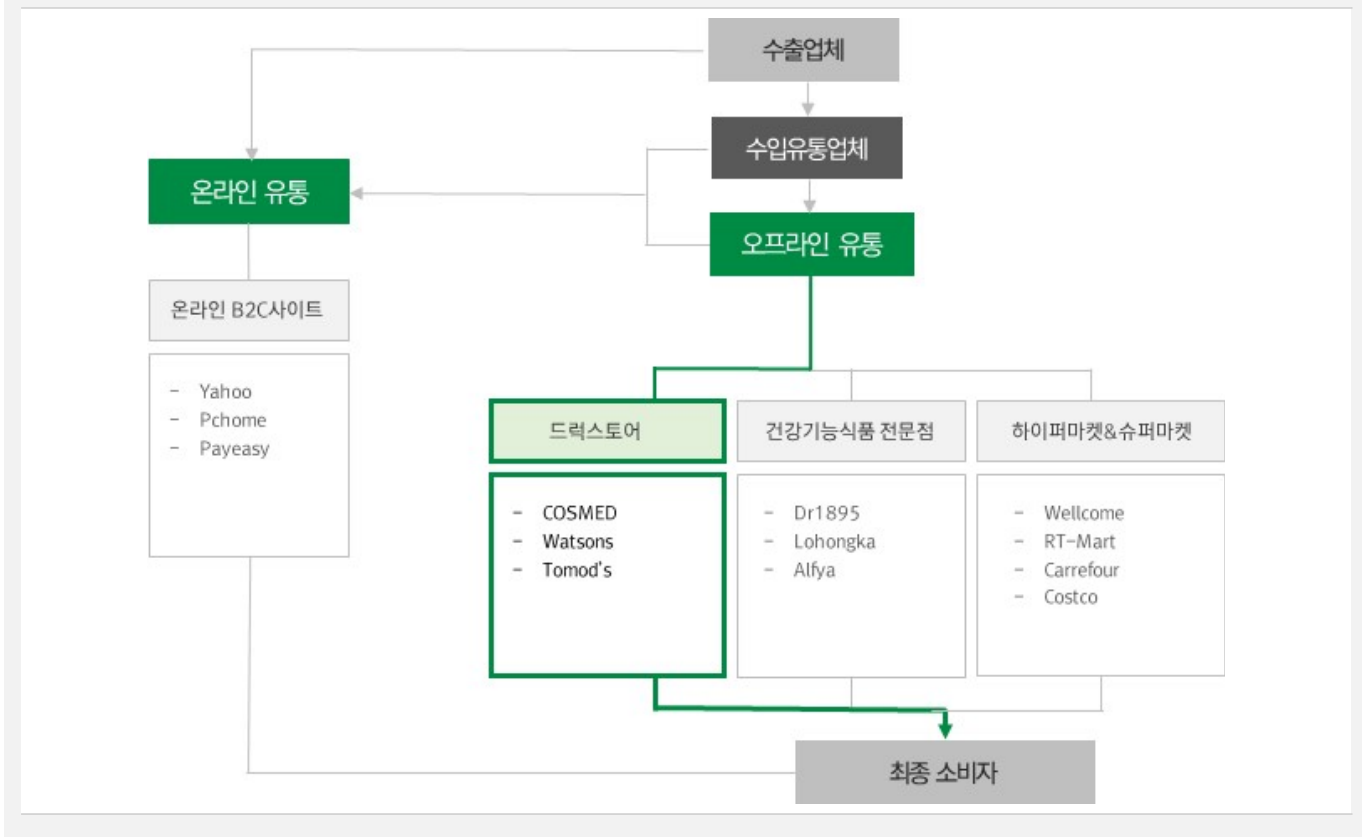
수출업체

수입유통업체

온라인 유통

오프라인 유통

온라인 B2C사이트

- Yahoo
- Pchome
- Payeasy

드럭스토어

- COSMED
- Watsons
- Tomod's

건강기능식품 전문점

- Dr1895
- Lohongka
- Alfya

하이퍼마켓&슈퍼마켓

- Wellcome
- RT-Mart
- Carrefour
- Costco

최종 소비자